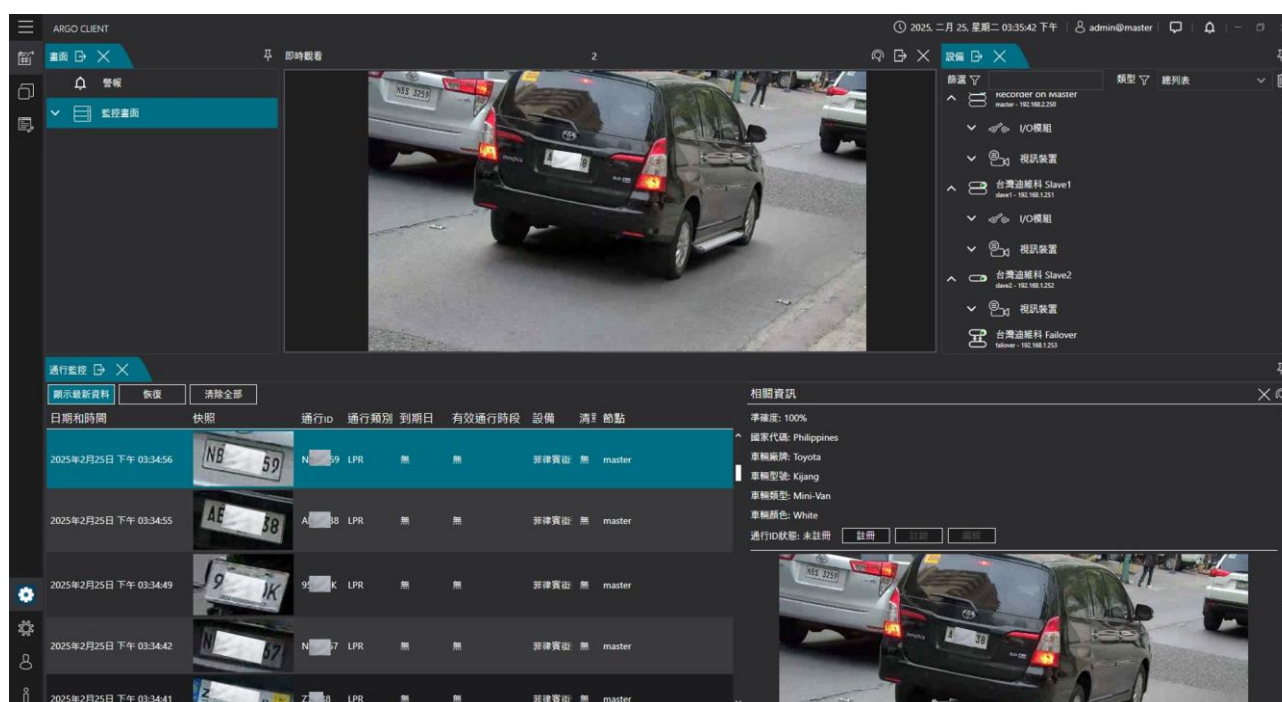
ARGO CLIENT

2025, 二月 25, 星期二 03:35:42 下午 | admin@master

畫面

警報

監控畫面

即時觀看

2

設備

篩選

類型

總列表

Recorder on Master
master - 192.168.2.250

I/O模組

視訊裝置

台灣迪維科 Slave1
slave1 - 192.168.1.251

I/O模組

視訊裝置

台灣迪維科 Slave2
slave2 - 192.168.1.252

視訊裝置

台灣迪維科 Failover
failover - 192.168.1.253

NSS 3259

通行監控

顯示最新資料 恢復 清除全部

| 日期和時間 | 快照 | 通行ID | 通行類別 | 到期日 | 有效通行時段 | 設備 | 清 | 節點 |
|---|---|---|---|---|---|---|---|---|
| 2025年2月25日 下午 03:34:56 | NB 59 | N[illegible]59 | LPR | 無 | 無 | 菲律賓街 | 無 | master |
| 2025年2月25日 下午 03:34:55 | AE 38 | A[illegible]38 | LPR | 無 | 無 | 菲律賓街 | 無 | master |
| 2025年2月25日 下午 03:34:49 | 9 IK | 9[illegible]K | LPR | 無 | 無 | 菲律賓街 | 無 | master |
| 2025年2月25日 下午 03:34:42 | N 67 | N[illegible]57 | LPR | 無 | 無 | 菲律賓街 | 無 | master |
| 2025年2月25日 下午 03:34:41 | Z | Z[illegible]38 | LPR | 無 | 無 | 菲律賓街 | 無 | master |

相關資訊

準確度: 100%
國家代碼: Philippines
車輛廠牌: Toyota
車輛型號: Kijang
車輛類型: Mini-Van
車輛顏色: White
通行ID狀態: 未註冊 註冊 註銷 編輯

NSS 3259